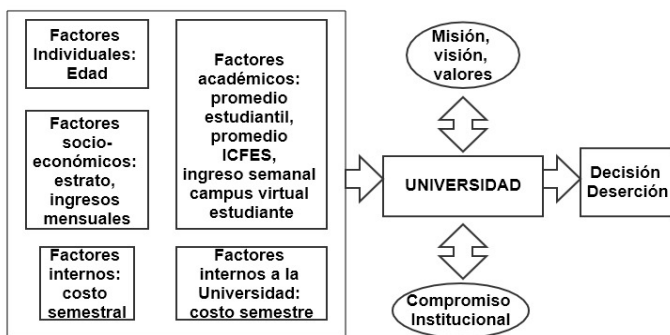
Factores Individuales: Edad

Factores socio-económicos: estrato, ingresos mensuales

Factores internos: costo semestral

Factores académicos: promedio estudiantil, promedio ICFES, ingreso semanal campus virtual estudiante

Factores internos a la Universidad: costo semestre

Misión, visión, valores

UNIVERSIDAD

Compromiso Institucional

Decisión Deserción